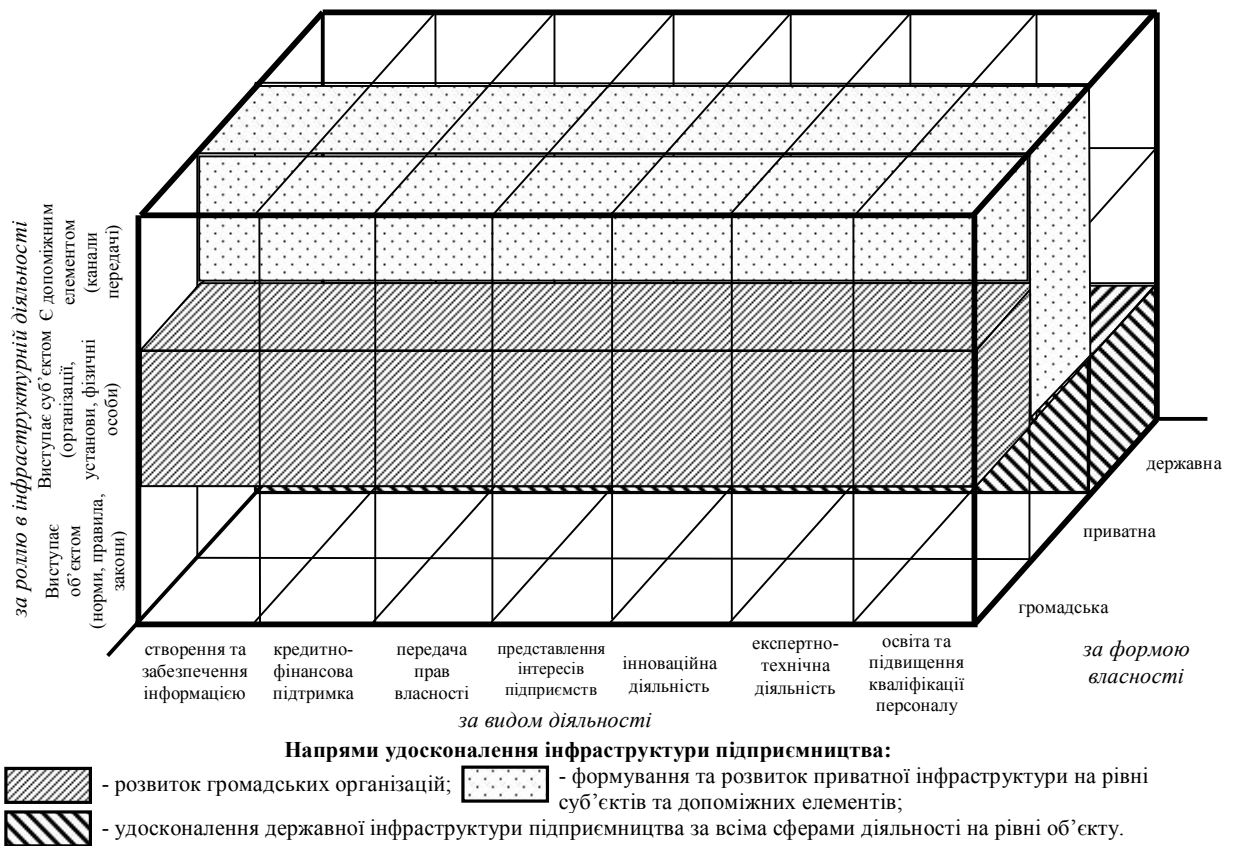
за роллю в інфраструктурній діяльності

Виступає об'єктом (норми, правила, закони)

Виступає суб'єктом (організації, установи, фізичні особи)

Є допоміжним елементом (канали передачі)

державна

приватна

громадська

за формою власності

створення та забезпечення інформацією

кредитно-фінансова підтримка

передача прав власності

представлення інтересів підприємств

інноваційна діяльність

експертно-технічна діяльність

освіта та підвищення кваліфікації персоналу

за видом діяльності

Напрями удосконалення інфраструктури підприємництва:

- розвиток громадських організацій;

- формування та розвиток приватної інфраструктури на рівні суб'єктів та допоміжних елементів;

- удосконалення державної інфраструктури підприємництва за всіма сферами діяльності на рівні об'єкту.